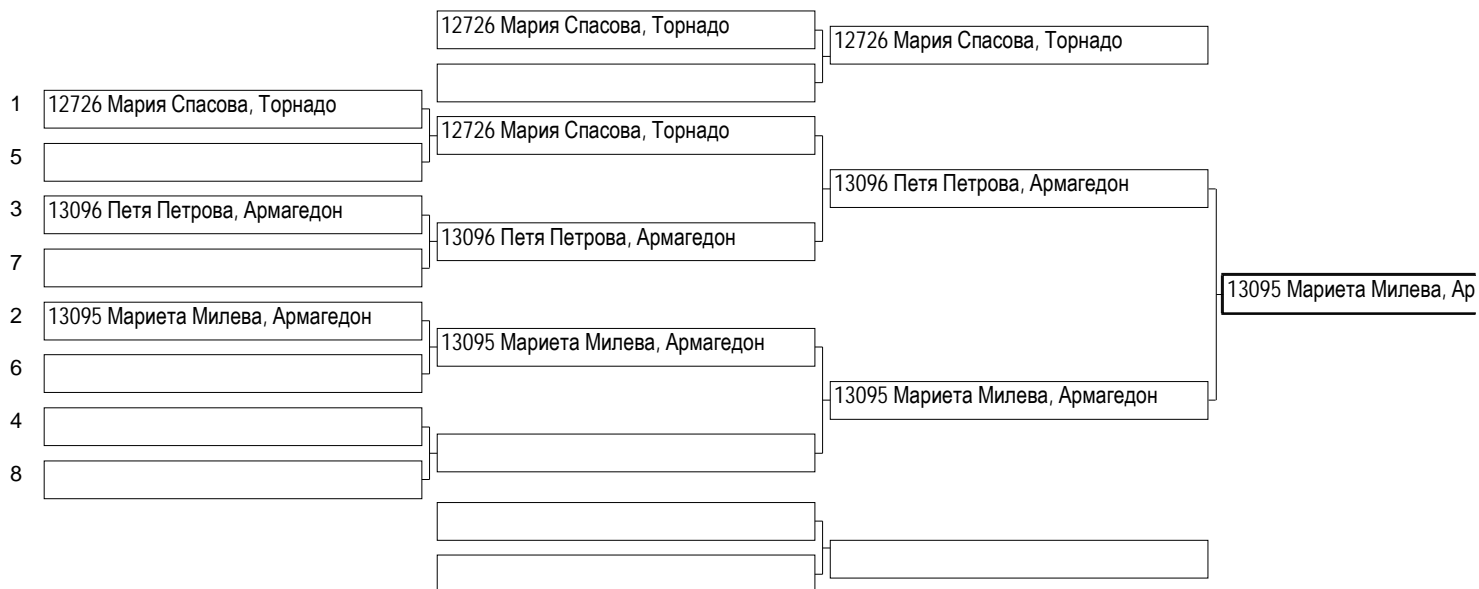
12726 Мария Спасова, Торнадо

12726 Мария Спасова, Торнадо

1 12726 Мария Спасова, Торнадо

5

12726 Мария Спасова, Торнадо

13096 Петя Петрова, Армагедон

3 13096 Петя Петрова, Армагедон

13096 Петя Петрова, Армагедон

7

13095 Мариета Милева, Ар

2 13095 Мариета Милева, Армагедон

13095 Мариета Милева, Армагедон

6

13095 Мариета Милева, Армагедон

4

8